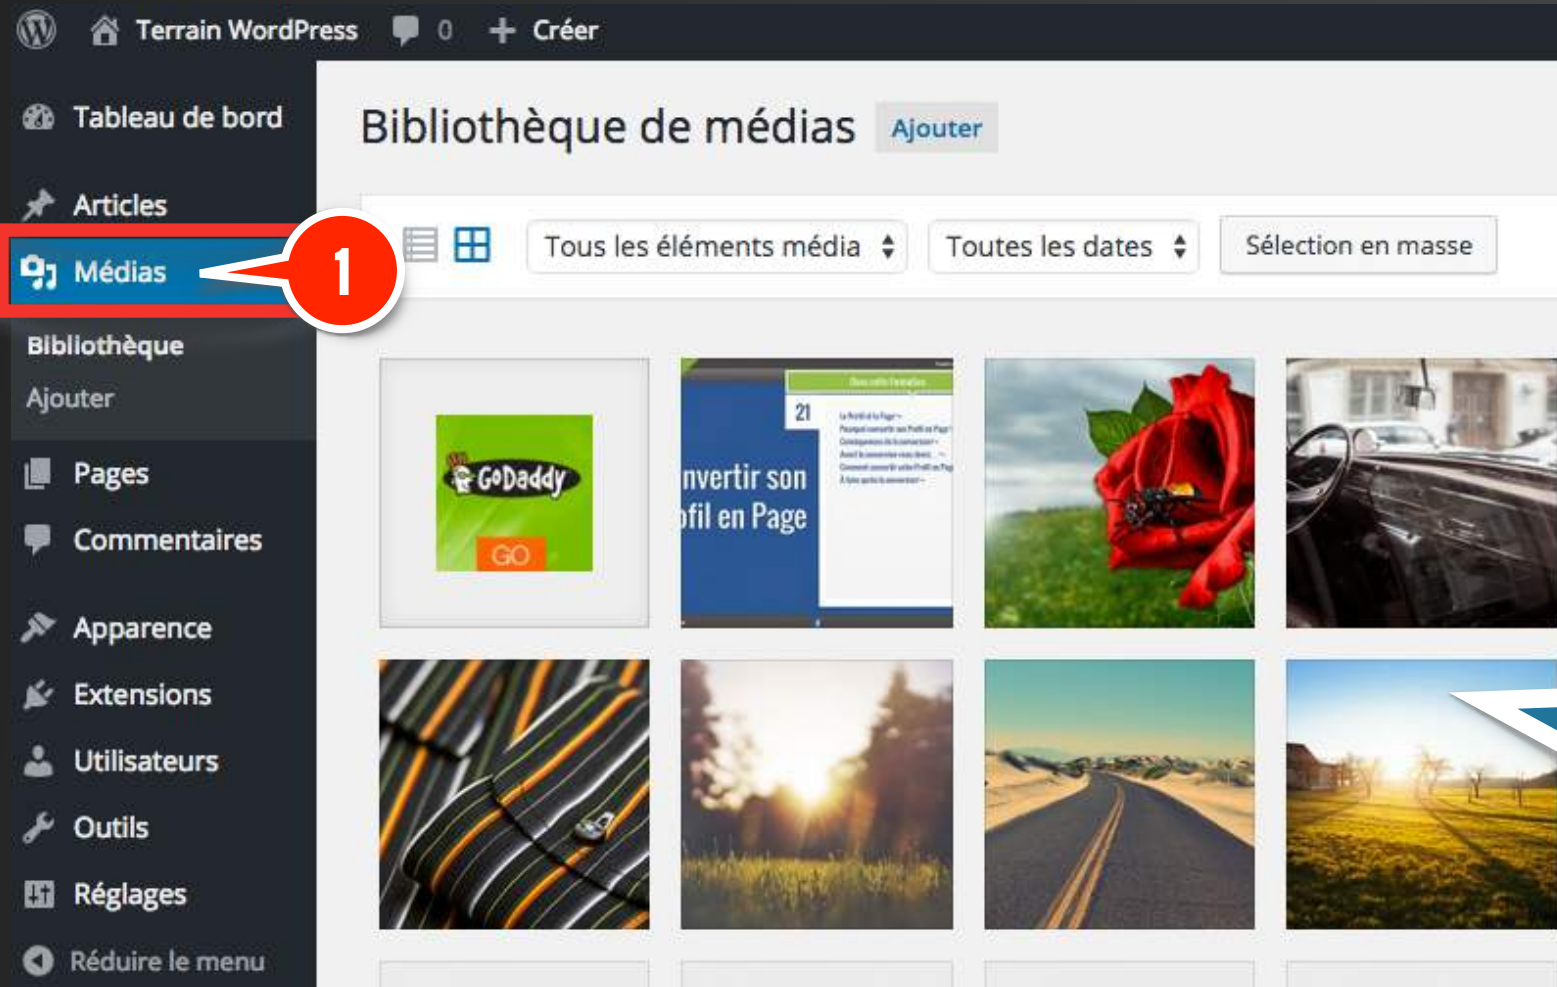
Terrain WordPress 0 Créer

Tableau de bord
Articles
Médias
Bibliothèque
Ajouter
Pages
Commentaires
Apparence
Extensions
Utilisateurs
Outils
Réglages
Réduire le menu

1

Bibliothèque de médias Ajouter

Tous les éléments média
Toutes les dates
Sélection en masse

GoDaddy
GO

21
nvertir son
fil en Page